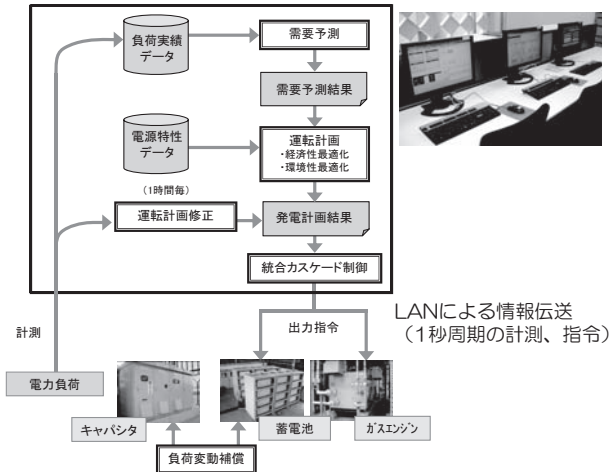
負荷実績データ

需要予測

需要予測結果

電源特性データ

運転計画
・経済性最適化
・環境性最適化

(1時間毎)

運転計画修正

発電計画結果

統合カスケード制御

LANによる情報伝送
(1秒周期の計測、指令)

計測

出力指令

電力負荷

キャパシタ

蓄電池

ｶﾞｽｴﾝｼﾞﾝ

負荷変動補償